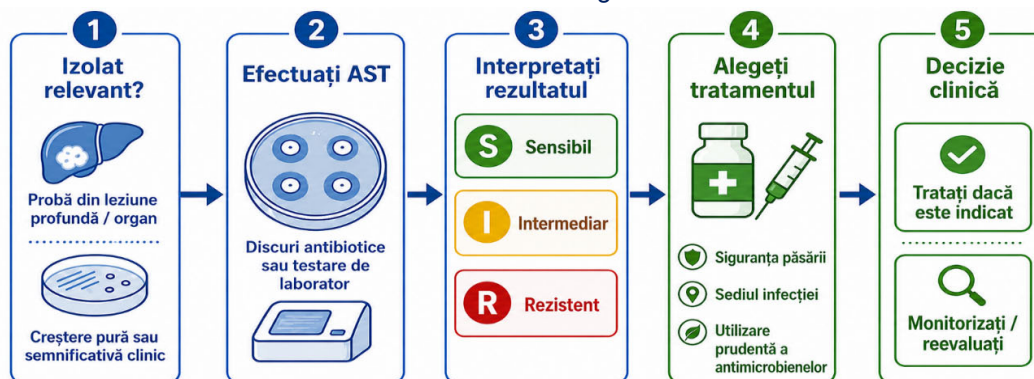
1
Izolat relevant?

Probă din leziune profundă / organ

Creștere pură sau semnificativă clinic

2
Efectuați AST

Discuri antibiotice sau testare de laborator

3
Interpretați rezultatul

S Sensibil

I Intermediar

R Rezistent

4
Alegeți tratamentul

Siguranța păsării

Sediul infecției

Utilizare prudentă a antimicrobienelor

5
Decizie clinică

Tratați dacă este indicat

Monitorizați / reevaluați